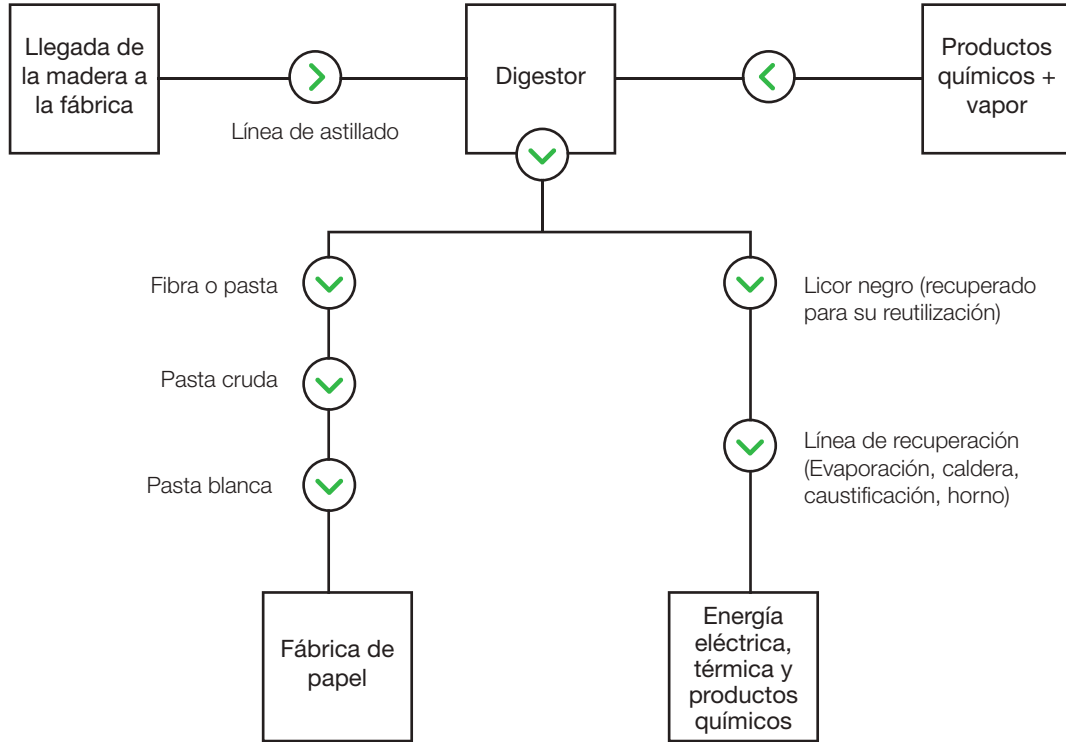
Llegada de la madera a la fábrica

Línea de astillado

Digestor

Productos químicos + vapor

Fibra o pasta

Pasta cruda

Pasta blanca

Fábrica de papel

Licor negro (recuperado para su reutilización)

Línea de recuperación (Evaporación, caldera, caustificación, horno)

Energía eléctrica, térmica y productos químicos